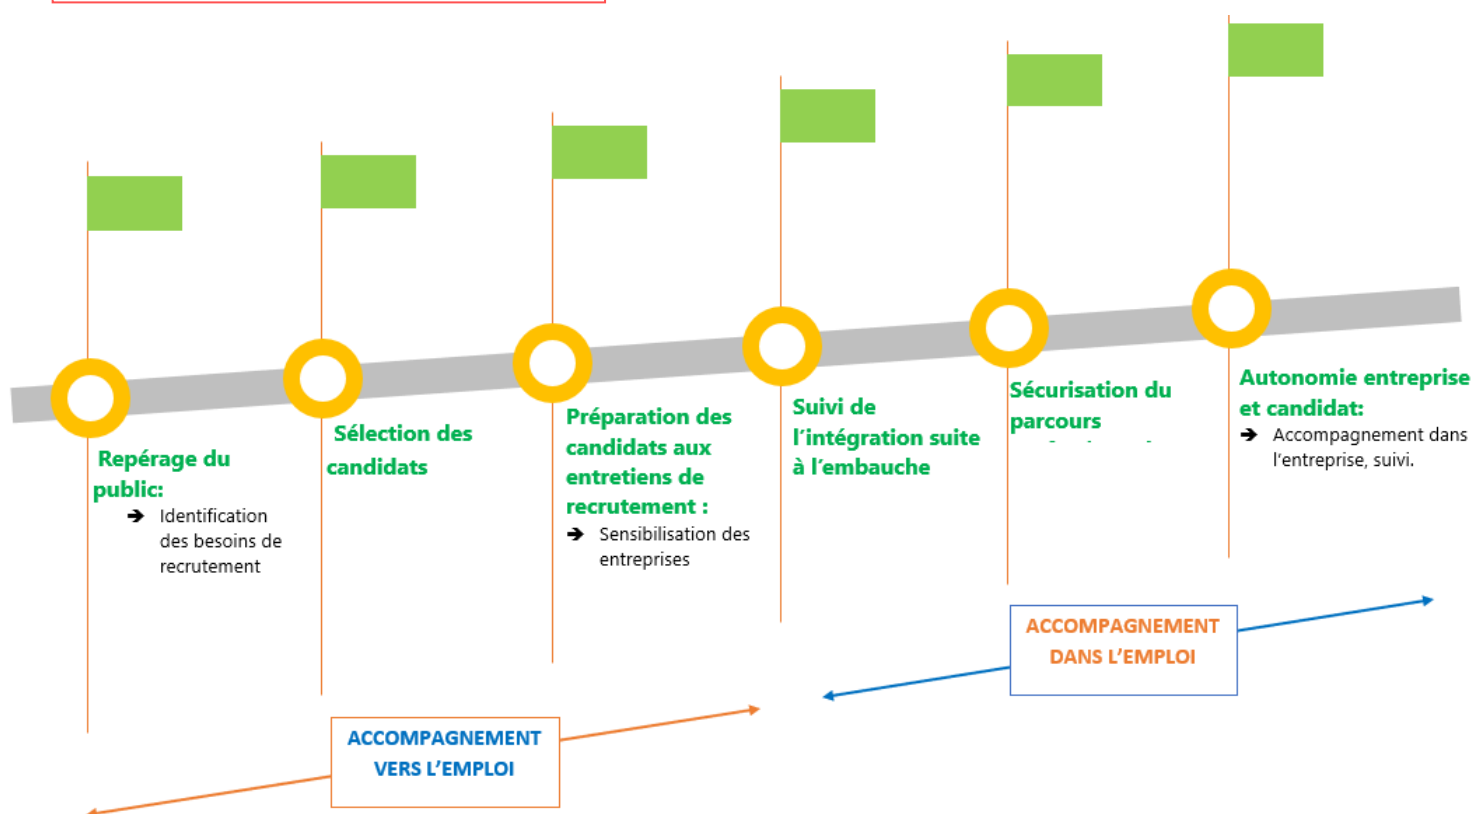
Repérage du public:
➔ Identification des besoins de recrutement

Sélection des candidats

Préparation des candidats aux entretiens de recrutement :
➔ Sensibilisation des entreprises

Suivi de l'intégration suite à l'embauche

Sécurisation du parcours
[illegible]

Autonomie entreprise et candidat:
➔ Accompagnement dans l'entreprise, suivi.

ACCOMPAGNEMENT DANS L'EMPLOI

ACCOMPAGNEMENT VERS L'EMPLOI